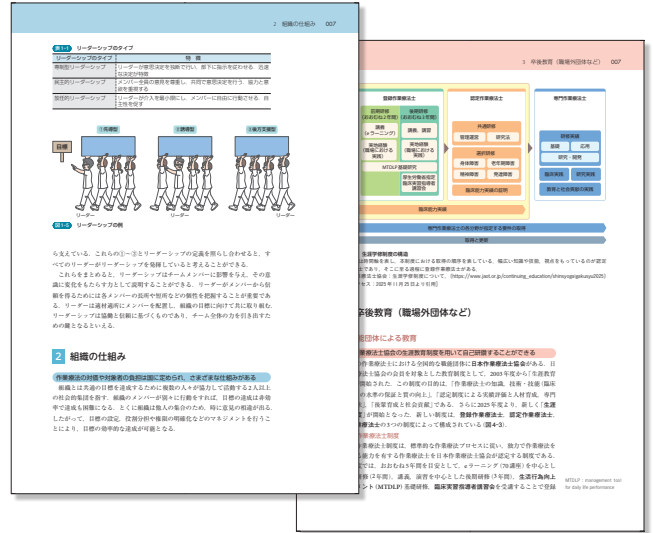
2 組織の仕組み 007

表1-1 リーダーシップのタイプ

| リーダーシップのタイプ | 特徴 |
|---|---|
| 専制型リーダーシップ | リーダーが業務決定を独断で行い、部下に指示を出す。迅速な決定が可能 |
| 民主的リーダーシップ | メンバー全員の意見を尊重し、共同で意思決定を行う。協力と意欲を重視する |
| 放任的リーダーシップ | リーダーが介入を最小限にし、メンバーに自由に行動させる。自主性を促す |

①先導型 ②調整型 ③後方支援型

目標

リーダー リーダー リーダー

図1-5 リーダーシップの例

ら見ていても、これらの①～③を上手に組み合わせると、すべてのリーダーがリーダーシップを発揮していると考えることができる。

これらをまとめると、リーダーシップはチームメンバーに影響を与え、その意識に変化をもたらす方として活用することができる。リーダーがメンバーから信頼を得るためにはチームメンバーの長所や短所などの個性を把握することが重要である。リーダーは適材適所にメンバーを配置し、組織の目標に向けて共に取り組むリーダーシップは協働と信頼に基づくものであり、チーム全体の力を引き出すための鍵となるといえる。

2 組織の仕組み

作業療法の対象や対象者の負担は常に変化があり、さまざまな仕組みがある

組織とは共通の目標を達成するために複数の人々が協力して活動する2人以上の社会的集団を指す。組織のメンバーが個々に行動をすれば、目標の達成は非効率で達成も困難になる。とくに組織は数人の集合のため、時に意見の相違が出る。したがって、目標の設定、役割分担や権限の明確化などのマネジメントを行うことにより、目標の効率的な達成が可能となる。

3 卒後教育（職場外団体など） 007

登録作業療法士
認定作業療法士
専門作業療法士
臨床実践

図1-3 生涯学習制度の構造

卒後教育（職場外団体など）

職能団体による教育

作業療法士協会の生涯教育制度を用いて自己研鑽することができる

MTDLP：management tool for daily life performance